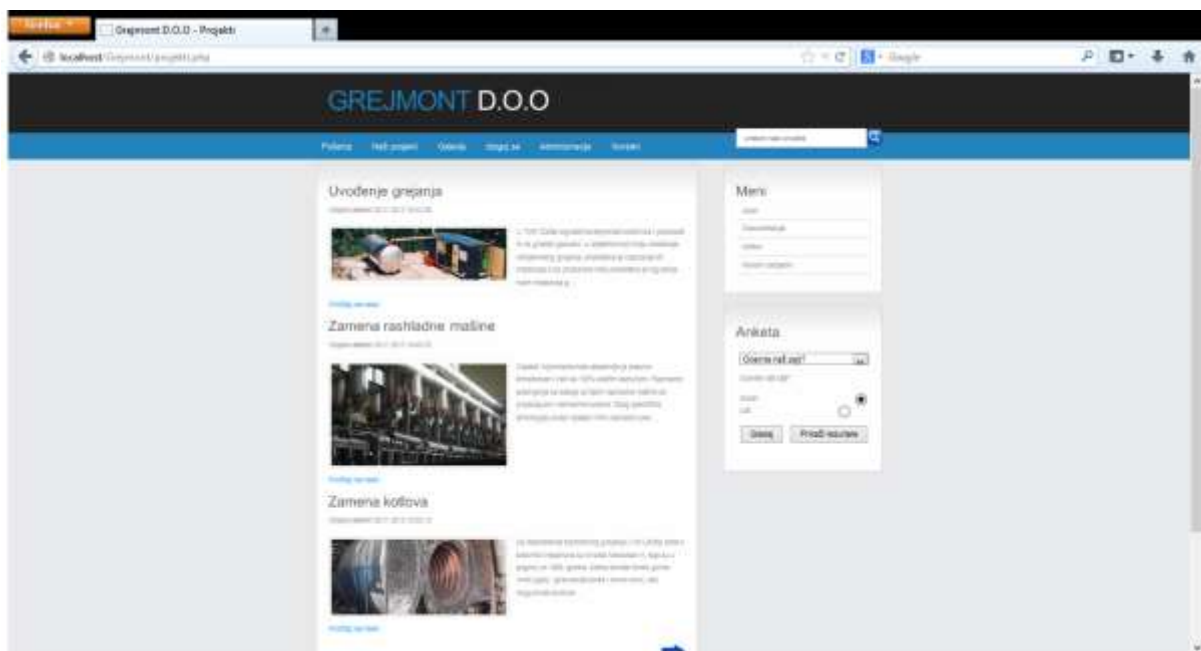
Firefox

Grejmont D.O.O - Projekti

localhost/Grejmont/projekti.php

Google

GREJMONT D.O.O

Početna Naši projekti Galerija Uloguj se Administracija Kontakt

Uvođenje grejanja

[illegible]

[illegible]

Zamena rashladne mašine

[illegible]

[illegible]

Zamena kotlova

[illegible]

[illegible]

Meni

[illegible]

Anketa

Ocena naš sajt?

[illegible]

Glasaj Prikaži rezultate